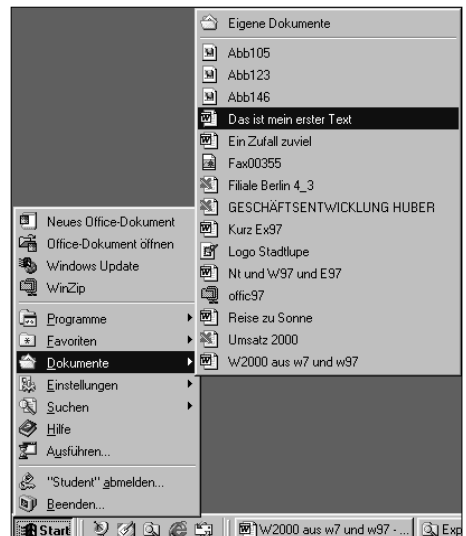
Eigene Dokumente
Abb105
Abb123
Abb146
Das ist mein erster Text
Ein Zufall zuviel
Fax00355
Filiale Berlin 4_3
GESCHÄFTSENTWICKLUNG HUBER
Kurz Ex97
Logo Stadtlupe
Nt und W97 und E97
offic97
Reise zu Sonne
Umsatz 2000
W2000 aus w7 und w97

Neues Office-Dokument
Office-Dokument öffnen
Windows Update
WinZip
Programme
Favoriten
Dokumente
Einstellungen
Suchen
Hilfe
Ausführen...
"Student" abmelden...
Beenden...

Start
W2000 aus w7 und w97 - ...
Exp